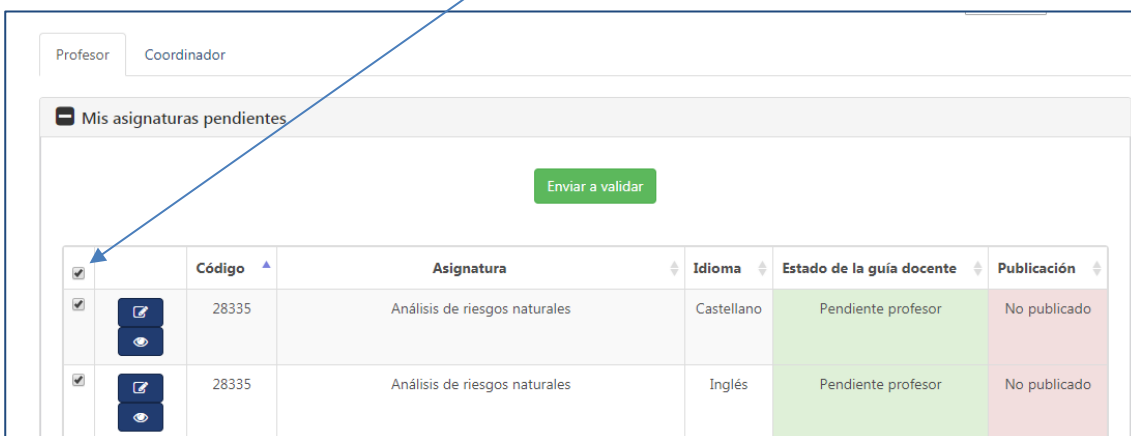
Profesor Coordinador

Mis asignaturas pendientes

Enviar a validar

| | | Código | Asignatura | Idioma | Estado de la guía docente | Publicación |
|---|---|---|---|---|---|---|
| | | 28335 | Análisis de riesgos naturales | Castellano | Pendiente profesor | No publicado |
| | | 28335 | Análisis de riesgos naturales | Inglés | Pendiente profesor | No publicado |